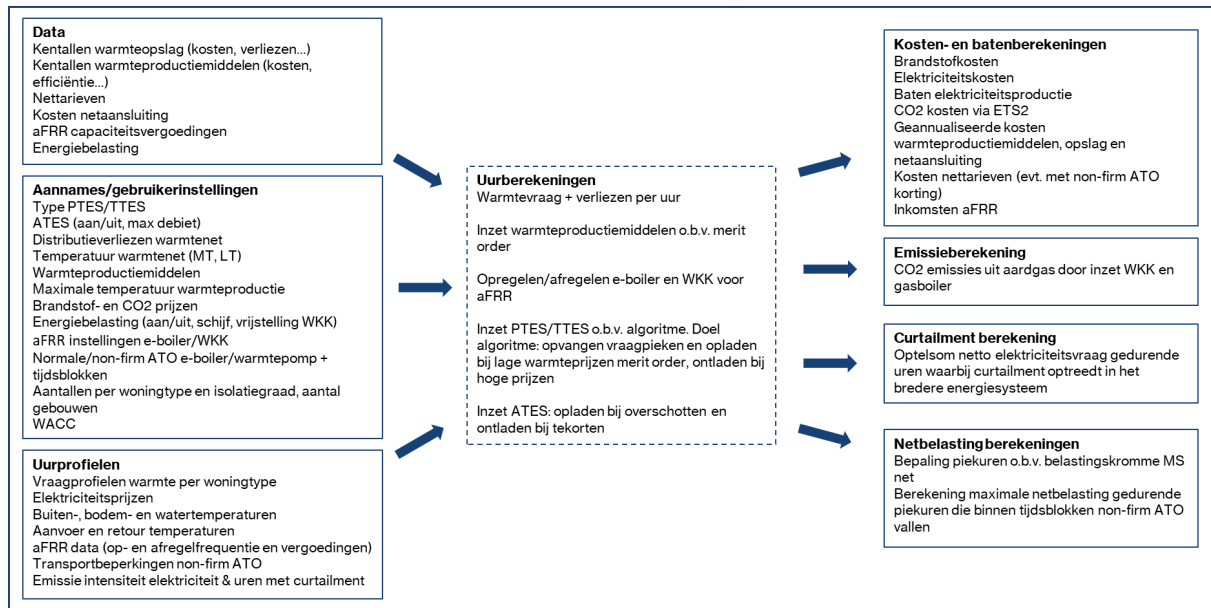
**Data**
Kentallen warmteopslag (kosten, verliezen...)
Kentallen warmteproductiemiddelen (kosten, efficiëntie...)
Nettarieven
Kosten netaansluiting
aFRR capaciteitsvergoedingen
Energiebelasting

**Aannames/gebruikerinstellingen**
Type PTES/TTES
ATES (aan/uit, max debiet)
Distributieverliezen warmtenet
Temperatuur warmtenet (MT, LT)
Warmteproductiemiddelen
Maximale temperatuur warmteproductie
Brandstof- en CO2 prijzen
Energiebelasting (aan/uit, schijf, vrijstelling WKK)
aFRR instellingen e-boiler/WKK
Normale/non-firm ATO e-boiler/warmtepomp + tijdsblokken
Aantallen per woningtype en isolatiegraad, aantal gebouwen
WACC

**Uurprofielen**
Vraagprofielen warmte per woningtype
Elektriciteitsprijzen
Buiten-, bodem- en watertemperaturen
Aanvoer en retour temperaturen
aFRR data (op- en afregelfrequentie en vergoedingen)
Transportbeperkingen non-firm ATO
Emissie intensiteit elektriciteit & uren met curtailment

**Uurberekeningen**
Warmtevraag + verliezen per uur

Inzet warmteproductiemiddelen o.b.v. merit order

Opregelen/afregelen e-boiler en WKK voor aFRR

Inzet PTES/TTES o.b.v. algoritme. Doel algoritme: opvangen vraagpieken en opladen bij lage warmteprijzen merit order, ontladen bij hoge prijzen

Inzet ATES: opladen bij overschotten en ontladen bij tekorten

**Kosten- en batenberekeningen**
Brandstofkosten
Elektriciteitskosten
Baten elektriciteitsproductie
CO2 kosten via ETS2
Geannualiseerde kosten warmteproductiemiddelen, opslag en netaansluiting
Kosten nettarieven (evt. met non-firm ATO korting)
Inkomsten aFRR

**Emissieberekening**
CO2 emissies uit aardgas door inzet WKK en gasboiler

**Curtailment berekening**
Optelsom netto elektriciteitsvraag gedurende uren waarbij curtailment optreedt in het bredere energiesysteem

**Netbelasting berekeningen**
Bepaling piekuren o.b.v. belastingskromme MS net
Berekening maximale netbelasting gedurende piekuren die binnen tijdsblokken non-firm ATO vallen